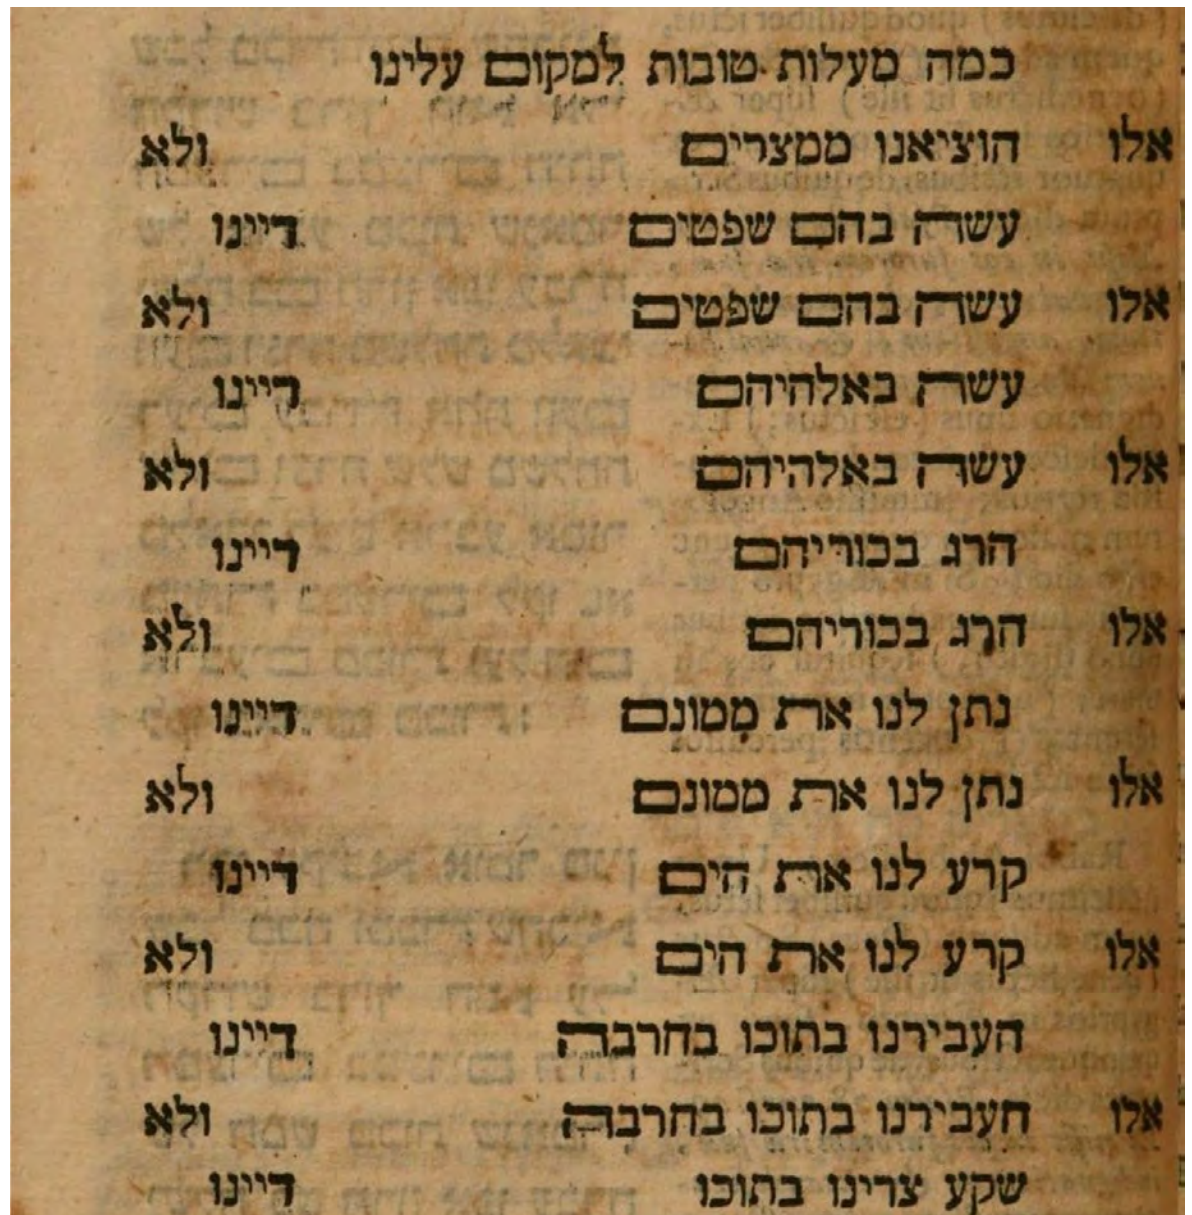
כמה מעלות טובות למקום עלינו

אלו הוציאנו ממצרים ולא
עשה בהם שפטים דיינו

אלו עשה בהם שפטים ולא
עשה באלהיהם דיינו

אלו עשה באלהיהם ולא
הרג בכוריהם דיינו

אלו הרג בכוריהם ולא
נתן לנו את ממונם דיינו

אלו נתן לנו את ממונם ולא
קרע לנו את הים דיינו

אלו קרע לנו את הים ולא
העבירנו בתוכו בחרבה דיינו

אלו העבירנו בתוכו בחרבה ולא
שקע צרינו בתוכו דיינו